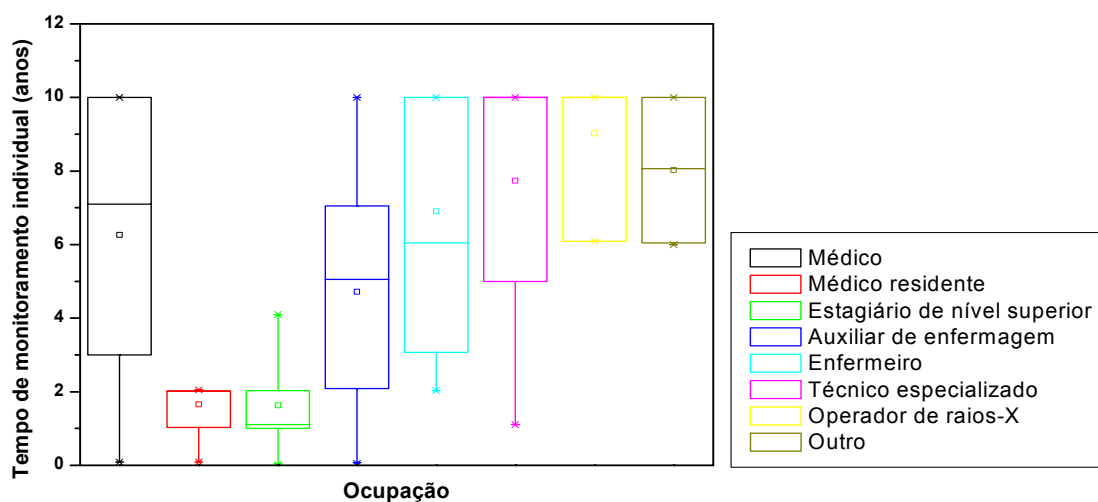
12
10
8
6
4
2
0

Tempo de monitoramento individual (anos)

Ocupação

Médico
Médico residente
Estagiário de nível superior
Auxiliar de enfermagem
Enfermeiro
Técnico especializado
Operador de raios-X
Outro